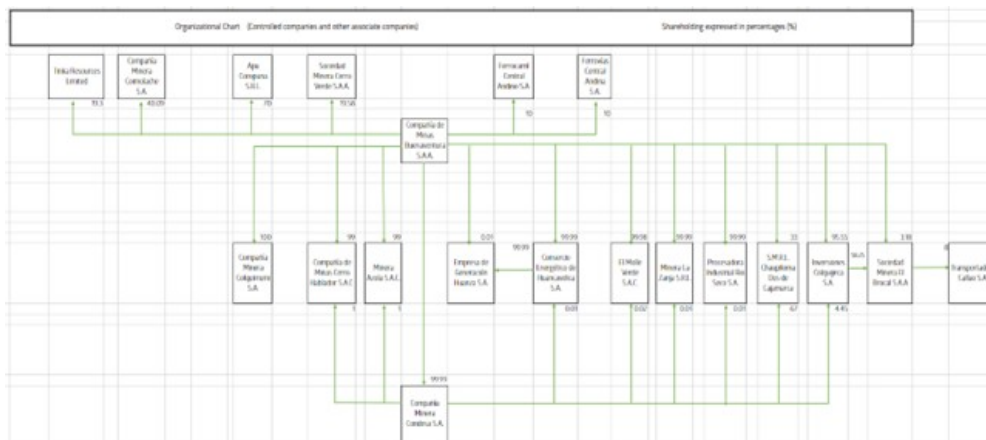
Organizational Chart (Controlled companies and other associate companies)

Shareholding expressed in percentages (%)

Tinka Resources Limited

19.3

Compañía Minera Coimolache S.A.

40.09

Apu Compania S.A.C.

70

Sociedad Minera Cerro Verde S.A.A.

19.58

Ferrocarril Central Andino S.A.

10

Ferrovías Central Andina S.A.

10

Compañía de Minas Buenaventura S.A.A.

100

Compañía Minera Colquirrumi S.A.

99

Compañía de Minas Cerro Hablador S.A.C

1

99

Minera Azola S.A.C.

1

0.01

Empresa de Generación Huanza S.A.

99.99

99.99

Consorcio Energético de Huancavelica S.A.

0.01

99.98

El Molle Verde S.A.C

0.02

99.99

Minera La Zanja S.R.L.

0.01

99.99

Procesadora Industrial Rio Seco S.A.

0.01

33

S.M.R.L. Chaupiloma Dos de Cajamarca

67

95.55

Inversiones Colquijirca S.A.

4.45

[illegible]

Sociedad Minera El Brocal S.A.A

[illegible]

Transportadora Callao S.A.

99.99

Compañía Minera Condesa S.A.